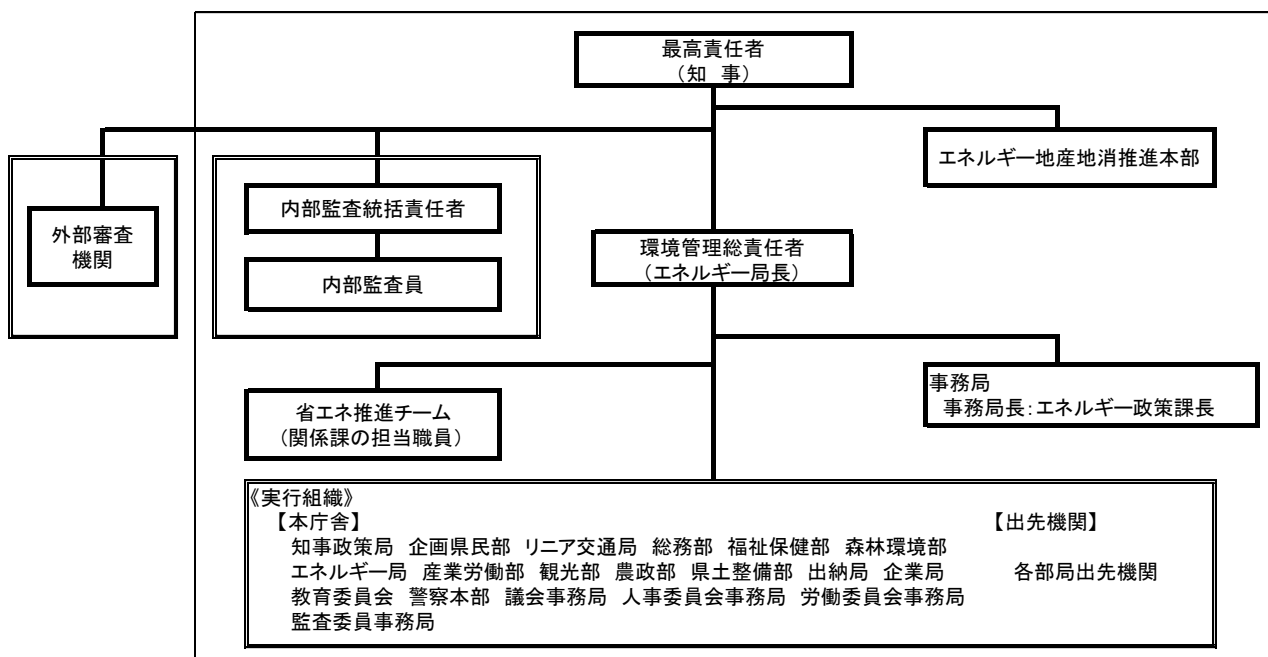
最高責任者
（知　事）

外部審査機関

内部監査統括責任者

内部監査員

環境管理総責任者
（エネルギー局長）

エネルギー地産地消推進本部

省エネ推進チーム
（関係課の担当職員）

事務局
事務局長：エネルギー政策課長

《実行組織》
【本庁舎】
知事政策局　企画県民部　リニア交通局　総務部　福祉保健部　森林環境部
エネルギー局　産業労働部　観光部　農政部　県土整備部　出納局　企業局
教育委員会　警察本部　議会事務局　人事委員会事務局　労働委員会事務局
監査委員事務局

【出先機関】
各部局出先機関